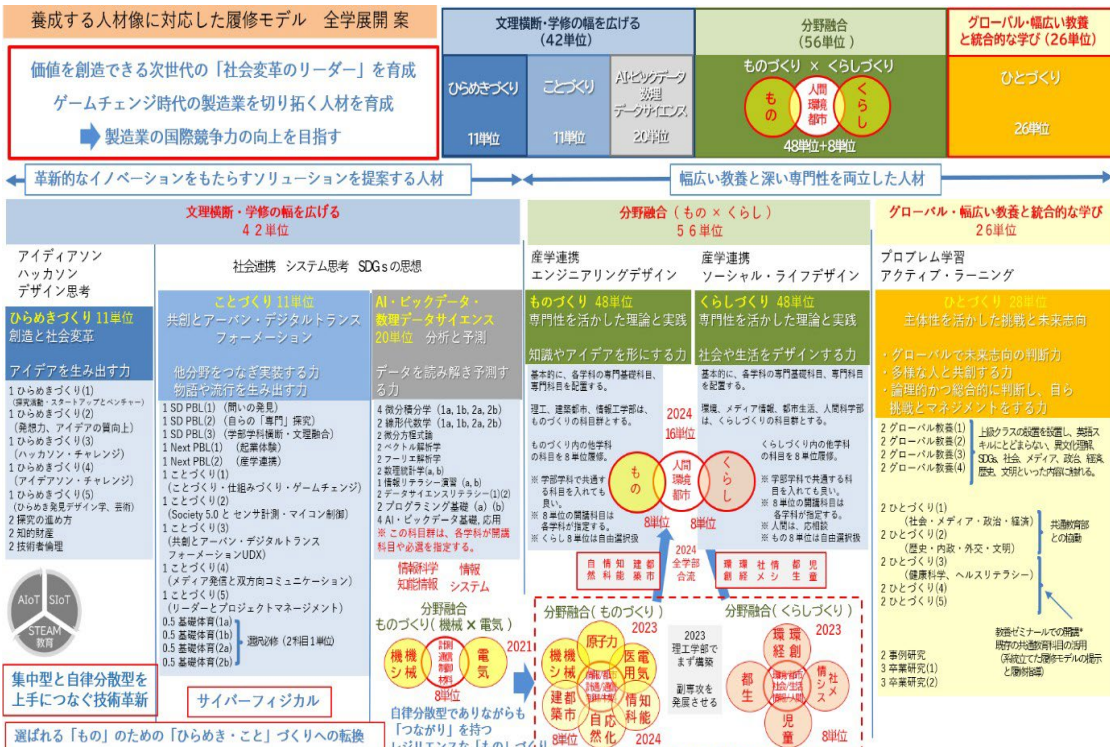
養成する人材像に対応した履修モデル　全学展開 案

価値を創造できる次世代の「社会変革のリーダー」を育成
ゲームチェンジ時代の製造業を切り拓く人材を育成
製造業の国際競争力の向上を目指す

文理横断・学修の幅を広げる（42単位）
ひらめきづくり　11単位
ことづくり　11単位
AI・ビッグデータ 数理 データサイエンス　20単位

分野融合（56単位）
ものづくり × くらしづくり
もの　人間 環境 都市　くらし
48単位+8単位

グローバル・幅広い教養と統合的な学び（26単位）
ひとづくり
26単位

革新的なイノベーションをもたらすソリューションを提案する人材
幅広い教養と深い専門性を両立した人材

文理横断・学修の幅を広げる
４２単位

アイディアソン
ハッカソン
デザイン思考

社会連携　システム思考　SDGsの思想

ひらめきづくり 11単位
創造と社会変革
アイデアを生み出す力
1 ひらめきづくり(1)
（探究活動・スタートアップとベンチャー）
1 ひらめきづくり(2)
（発想力、アイデアの質向上）
1 ひらめきづくり(3)
（ハッカソン・チャレンジ）
1 ひらめきづくり(4)
（アイデアソン・チャレンジ）
1 ひらめきづくり(5)
（ひらめき発想デザイン学、芸術）
2 探究の進め方
2 知的財産
2 技術者倫理

ことづくり 11単位
共創とアーバン・デジタルトランスフォーメーション
他分野をつなぎ実装する力
物語や流行を生み出す力
1 SD PBL(1)（問いの発見）
1 SD PBL(2)（自らの「専門」探究）
1 SD PBL(3)（学部学科横断・文理融合）
1 Next PBL(1)　（起業体験）
1 Next PBL(2)　（産学連携）
1 ことづくり(1)
（ことづくり・仕組みづくり・ゲームチェンジ）
1 ことづくり(2)
（Society 5.0 と センサ計測・マイコン制御）
1 ことづくり(3)
（共創とアーバン・デジタルトランスフォーメーションUDX）
1 ことづくり(4)
（メディア発信と双方向コミュニケーション）
1 ことづくり(5)
（リーダーとプロジェクトマネージメント）
0.5 基礎体育(1a)
0.5 基礎体育(1b)
0.5 基礎体育(2a)
0.5 基礎体育(2b)
選択必修（2科目1単位）

AI・ビッグデータ・数理データサイエンス
20単位　分析と予測
データを読み解き予測する力
4 微分積分学（1a, 1b, 2a, 2b）
4 線形代数学（1a, 1b, 2a, 2b）
2 微分方程式論
2 ベクトル解析学
2 フーリエ解析学
2 数理統計学(a, b)
1 情報リテラシー演習（a, b）
2 データサイエンスリテラシー(1)(2)
2 プログラミング基礎（a）(b)
4 AI・ビッグデータ基礎, 応用
※ この科目群は、各学科が開講科目や必須を指定する。

情報科学　情報
知能情報　システム

分野融合
ものづくり（機械 × 電気）
機械 シ械　計測 制御 材料　電気
8単位
2021
自律分散型でありながらも「つながり」を持つ

分野融合（ もの × くらし）
５６単位
産学連携
エンジニアリングデザイン
産学連携
ソーシャル・ライフデザイン

ものづくり 48単位
専門性を活かした理論と実践
知識やアイデアを形にする力
基本的に、各学科の専門基礎科目、専門科目を配置する。
理工、建築都市、情報工学部は、ものづくりの科目群とする。
ものづくり内の他学科の科目を８単位履修。
※ 学部学科で共通する科目を入れても良い。
※ ８単位の開講科目は各学科が指定する。
※ くらし８単位は自由選択肢

くらしづくり 48単位
専門性を活かした理論と実践
社会や生活をデザインする力
基本的に、各学科の専門基礎科目、専門科目を配置する。
環境、メディア情報、都市生活、人間科学部は、くらしづくりの科目群とする。
くらしづくり内の他学科の科目を８単位履修。
※ 学部学科で共通する科目を入れても良い。
※ ８単位の開講科目は各学科が指定する。
※ 人間は、応相談
※ もの８単位は自由選択肢

2024
16単位
もの　人間 環境 都市　くらし
8単位　8単位
2024
全学部合流
自然 情報 知能 建築 都市 医用
環境 創生 社会 メシ 都市 児童

分野融合（ ものづくり ）
2023
原子力　機械　医用電気　建築都市　情知能　自化然化　機械 電気 通信
8単位　2024
2023 理工学部でまず構築
副専攻を発展させる

分野融合（ くらしづくり ）
2023
環境経創　都生　情社メ　児童　社会 環境 都市
8単位

グローバル・幅広い教養と統合的な学び
26単位
プロブレム学習
アクティブ・ラーニング
ひとづくり 28単位
主体性を活かした挑戦と未来志向
・グローバルで未来志向の判断力
・多様な人と共創する力
・論理的かつ総合的に判断し、自ら挑戦とマネジメントをする力
2 グローバル教養(1)
2 グローバル教養(2)
2 グローバル教養(3)
2 グローバル教養(4)
上級クラスの設置を検討し、英語スキルにとどまらない、異文化理解、SDGs、社会、メディア、政治、経済、歴史、文明といった内容に触れる。
2 ひとづくり(1)
（社会・メディア・政治・経済）
2 ひとづくり(2)
（歴史・内政・外交・文明）
2 ひとづくり(3)
（健康科学、ヘルスリテラシー）
2 ひとづくり(4)
2 ひとづくり(5)
共通教育部との協働
2 事例研究
3 卒業研究(1)
3 卒業研究(2)
教養ゼミナールでの開講※既存の共通教育科目の活用（系統立てた履修モデルの提示と履修指導）

集中型と自律分散型を上手につなぐ技術革新
サイバーフィジカル
選ばれる「もの」のための「ひらめき・こと」づくりへの転換